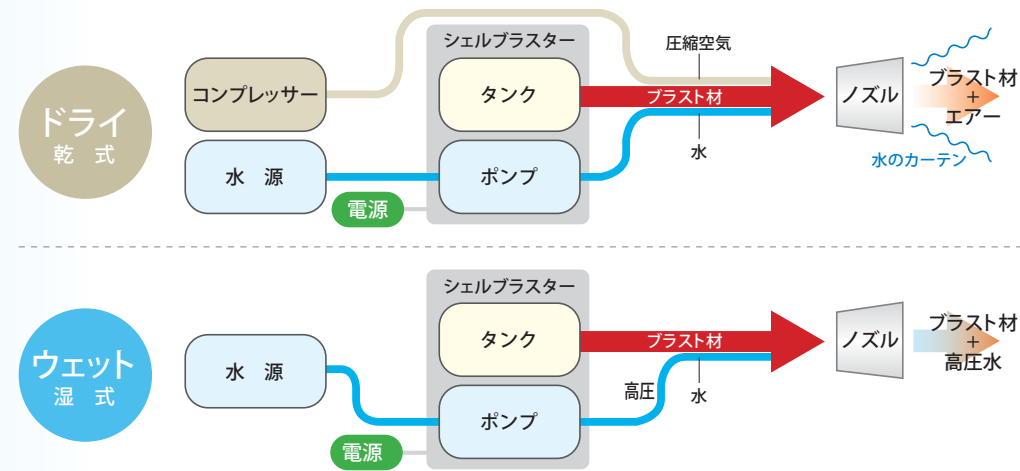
ドライ
乾式

コンプレッサー

水 源

電源

シェルブラスター

タンク

ポンプ

圧縮空気

ブラスト材

水

ノズル

ブラスト材
+
エアー

水のカーテン

ウェット
湿式

水 源

電源

シェルブラスター

タンク

ポンプ

ブラスト材

高圧

水

ノズル

ブラスト材
+
高圧水